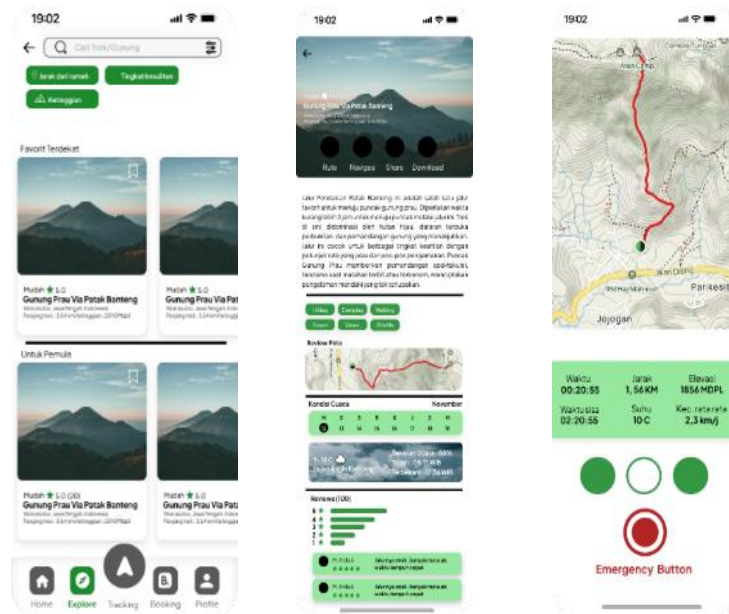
19:02

Cari Trek/Gunung

Jarak dari rumah

Tingkat kesulitan

Ketinggian

Favorit Terdekat

Mudah 5.0

Gunung Prau Via Patak Banteng

Wonosobo, Jawa Tengah, Indonesia

Mudah 5.0

Gunung Prau Via Patak

Untuk Pemula

Mudah 5.0 (20)

Gunung Prau Via Patak Banteng

Wonosobo, Jawa Tengah, Indonesia

Mudah 5.0 (20)

Gunung Prau Via Patak

Home

Explore

Tracking

Booking

Profile

19:02

Gunung Prau Via Patak Banteng

Rute

Navigasi

Share

Download

Hikes

Camping

Walking

Review Peta

Kondisi Cuaca

November

Reviews (100)

5

4

3

2

1

19:02

Jejogan

Parikesit

Waktu
00:20:55

Jarak
1,56KM

Elevasi
1856 MDPL

Waktu sisa
02:20:55

Suhu
10 C

Kec. rata-rata
2,3 km/j

Emergency Button